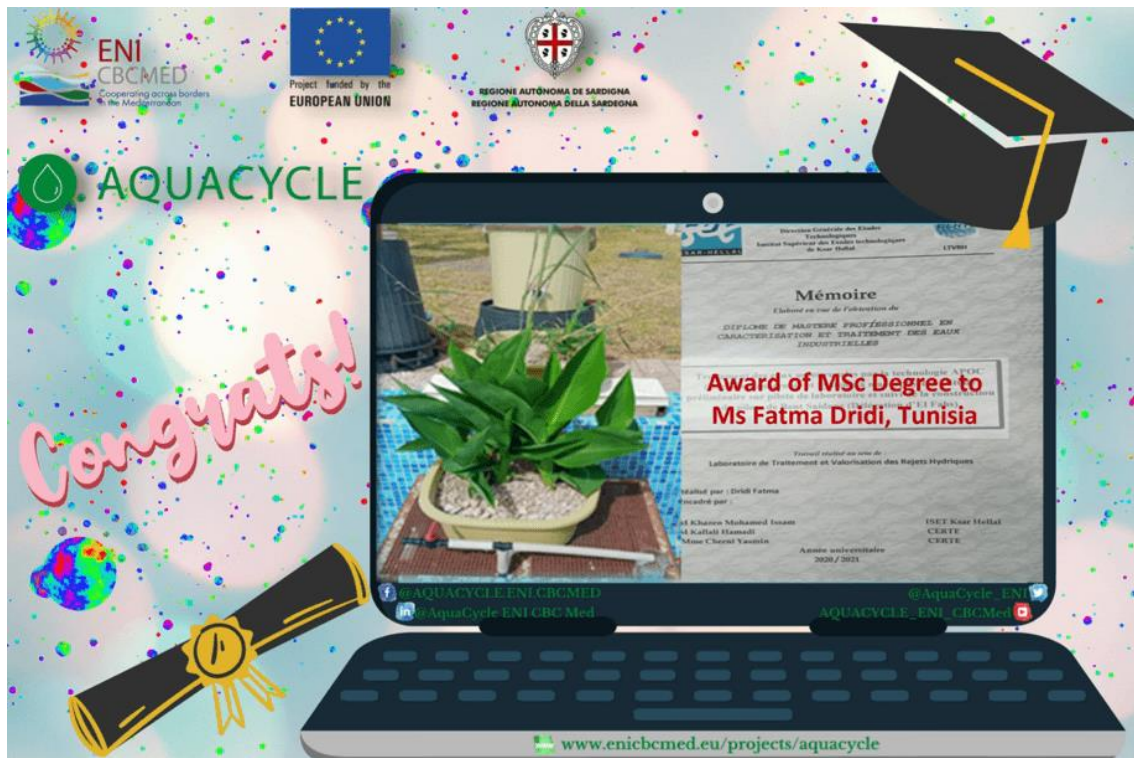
ENI CBCMED
Cooperating across borders in the Mediterranean

Project funded by the
EUROPEAN UNION

REGIONE AUTONOMA DE SARDIGNA
REGIONE AUTONOMA DELLA SARDEGNA

AQUACYCLE

Congrats!

Direction Générale des Etudes Technologiques
Institut Supérieur des Etudes technologiques de Ksar Hellal

Mémoire
Elaboré en vue de l'obtention du
DIPLOME DE MASTERE PROFESSIONNEL EN CARACTERISATION ET TRAITEMENT DES EAUX INDUSTRIELLES

Award of MSc Degree to
Ms Fatma Dridi, Tunisia

Travail réalisé au sein de :
Laboratoire de Traitement et Valorisation des Rejets Hydriques

Réalisé par : Dridi Fatma
Encadré par :
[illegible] Khazen Mohamed Issam — ISET Ksar Hellal
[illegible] Kallali Hamadi — CERTE
Mme Cherni Yasmin — CERTE
Année universitaire
2020 / 2021

@AQUACYCLE.ENI.CBCMED
@AquaCycle ENI CBC Med
@AquaCycle_ENI
AQUACYCLE_ENI_CBCMed

www.enicbcmed.eu/projects/aquacycle